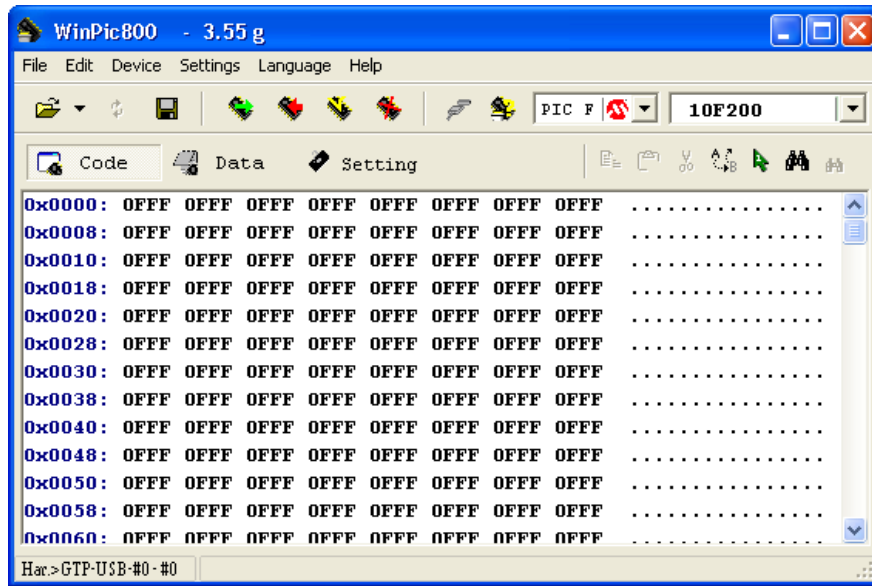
WinPic800 - 3.55 g

File Edit Device Settings Language Help

PIC F 10F200

Code Data Setting

| | | | | | | | | | |
|---|---|---|---|---|---|---|---|---|---|
| 0x0000: | 0FFF | 0FFF | 0FFF | 0FFF | 0FFF | 0FFF | 0FFF | 0FFF | .............. |
| 0x0008: | 0FFF | 0FFF | 0FFF | 0FFF | 0FFF | 0FFF | 0FFF | 0FFF | .............. |
| 0x0010: | 0FFF | 0FFF | 0FFF | 0FFF | 0FFF | 0FFF | 0FFF | 0FFF | .............. |
| 0x0018: | 0FFF | 0FFF | 0FFF | 0FFF | 0FFF | 0FFF | 0FFF | 0FFF | .............. |
| 0x0020: | 0FFF | 0FFF | 0FFF | 0FFF | 0FFF | 0FFF | 0FFF | 0FFF | .............. |
| 0x0028: | 0FFF | 0FFF | 0FFF | 0FFF | 0FFF | 0FFF | 0FFF | 0FFF | .............. |
| 0x0030: | 0FFF | 0FFF | 0FFF | 0FFF | 0FFF | 0FFF | 0FFF | 0FFF | .............. |
| 0x0038: | 0FFF | 0FFF | 0FFF | 0FFF | 0FFF | 0FFF | 0FFF | 0FFF | .............. |
| 0x0040: | 0FFF | 0FFF | 0FFF | 0FFF | 0FFF | 0FFF | 0FFF | 0FFF | .............. |
| 0x0048: | 0FFF | 0FFF | 0FFF | 0FFF | 0FFF | 0FFF | 0FFF | 0FFF | .............. |
| 0x0050: | 0FFF | 0FFF | 0FFF | 0FFF | 0FFF | 0FFF | 0FFF | 0FFF | .............. |
| 0x0058: | 0FFF | 0FFF | 0FFF | 0FFF | 0FFF | 0FFF | 0FFF | 0FFF | .............. |
| 0x0060: | 0FFF | 0FFF | 0FFF | 0FFF | 0FFF | 0FFF | 0FFF | 0FFF | .............. |

Har.>GTP-USB-#0-#0